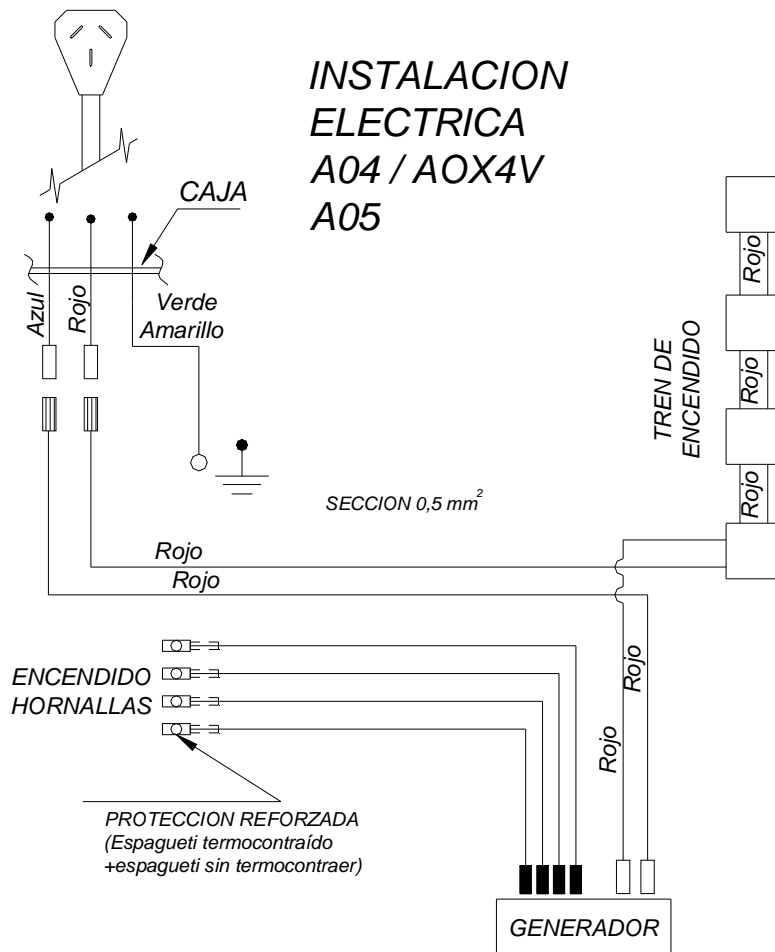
INSTALACION
ELECTRICA
A04 / AOX4V
A05

CAJA

Azul
Rojo
Verde
Amarillo

Rojo
Rojo
Rojo

TREN DE
ENCENDIDO

SECCION 0,5 $mm^2$

Rojo
Rojo

ENCENDIDO
HORNALLAS

Rojo
Rojo

PROTECCION REFORZADA
(Espagueti termocontraído
+espagueti sin termocontraer)

GENERADOR